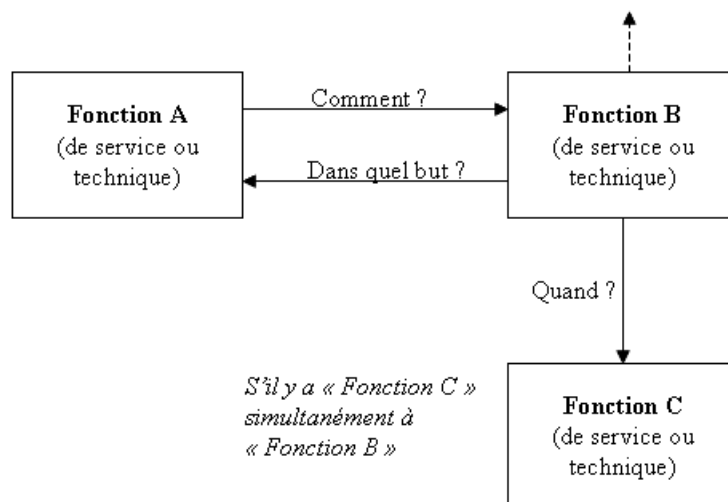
Fonction A
(de service ou technique)

Comment ?

Dans quel but ?

Fonction B
(de service ou technique)

Quand ?

S'il y a « Fonction C » simultanément à « Fonction B »

Fonction C
(de service ou technique)